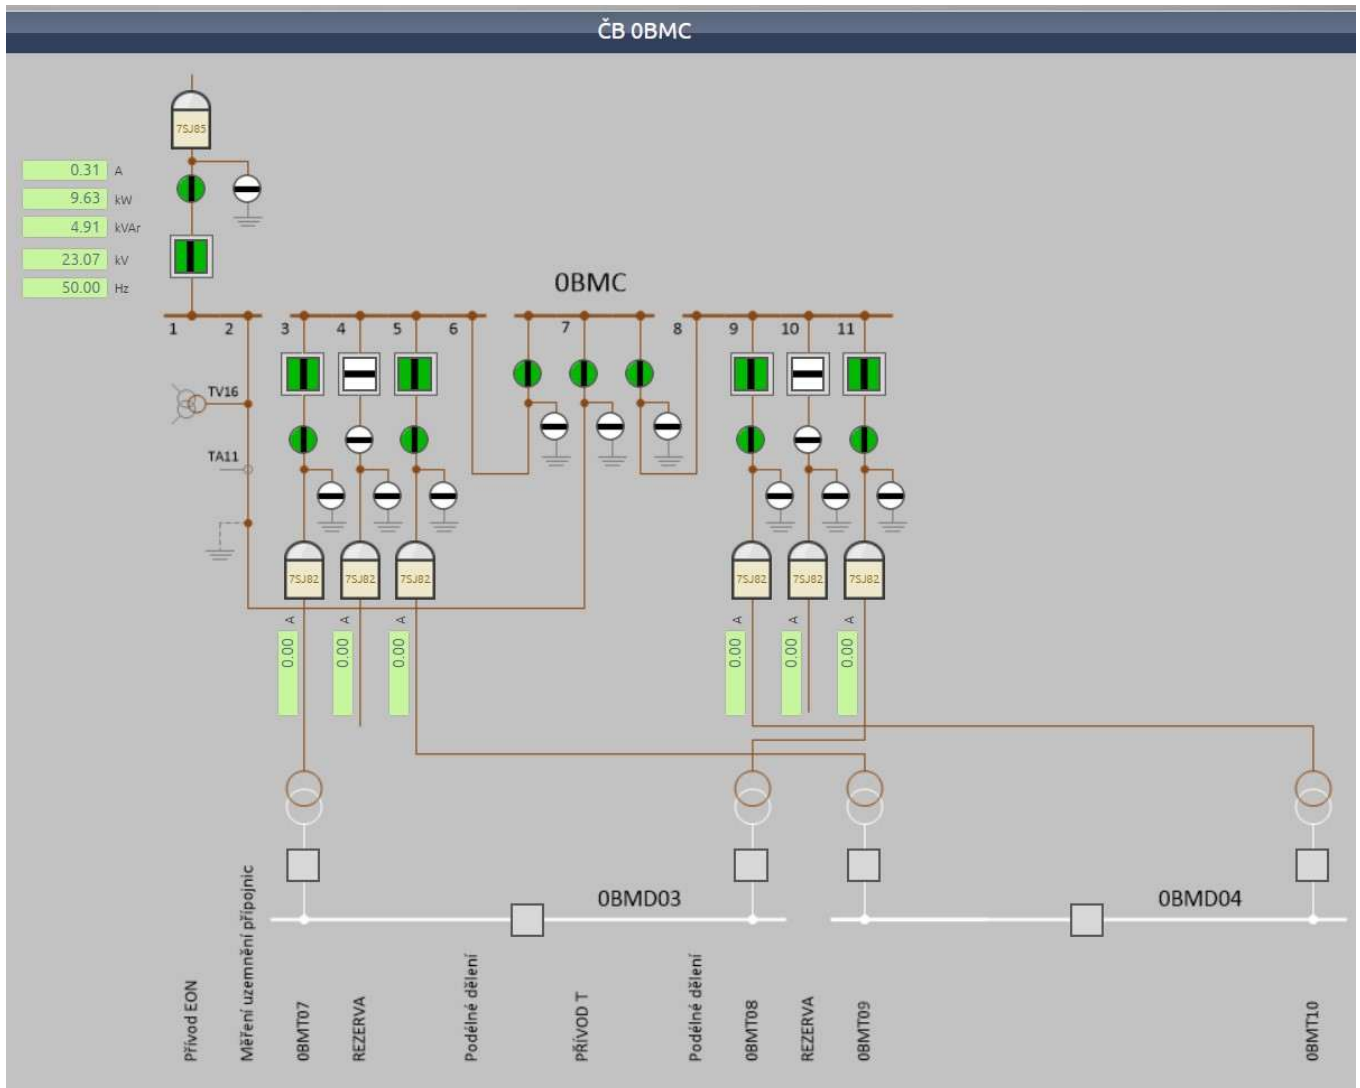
ČB 0BMC

7SJ85

0.31 A
9.63 kW
4.91 kVAr
23.07 kV
50.00 Hz

0BMC

1 2 3 4 5 6 7 8 9 10 11

TV16
TA11

7SJ82 7SJ82 7SJ82 7SJ82 7SJ82 7SJ82

A 0.00
A 0.00
A 0.00
A 0.00
A 0.00
A 0.00

0BMD03
0BMD04

Přívod EON
Měření uzemnění přípojnic
0BMT07
REZERVA
Podélné dělení
PŘÍVOD T
Podélné dělení
0BMT08
REZERVA
0BMT09
0BMT10